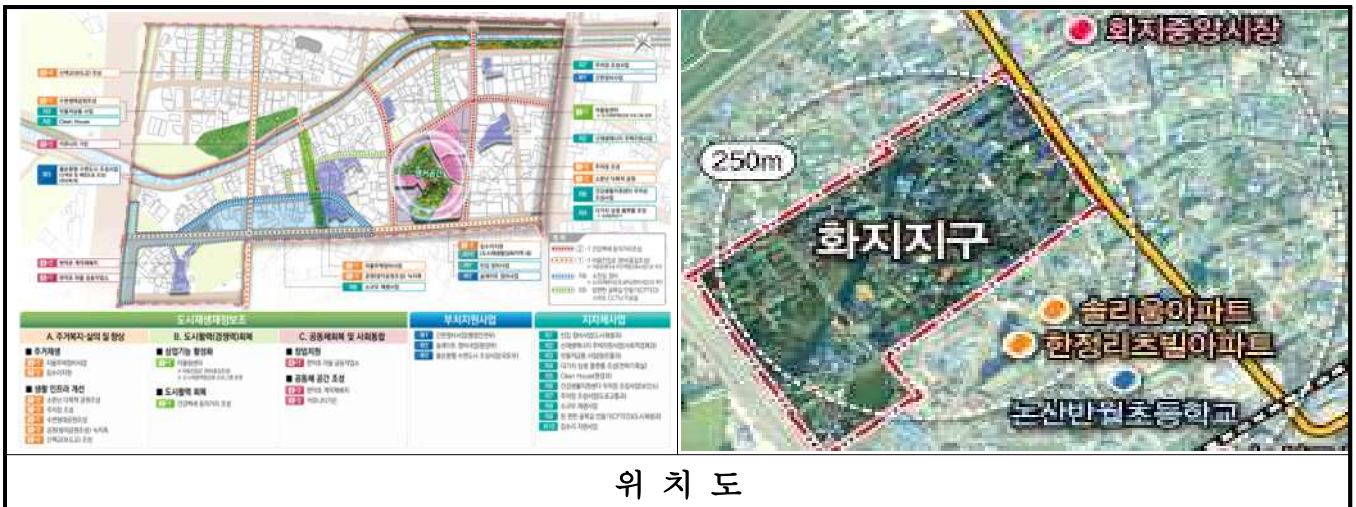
Clean House

도시재생재정보조

A. 주거복지·삶의 질 향상

■ 주거재생

■ 생활 인프라 개선

B. 도시활력(경쟁력)회복

■ 상업기능 활성화

■ 도시활력 회복

C. 공동체회복 및 사회통합

■ 창업지원

■ 공동체 공간 조성

부처지원사업

지자체사업

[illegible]

화지중앙시장

250m

화지지구

솔리움아파트

한장리조림아파트

논산반월초등학교

위 치 도